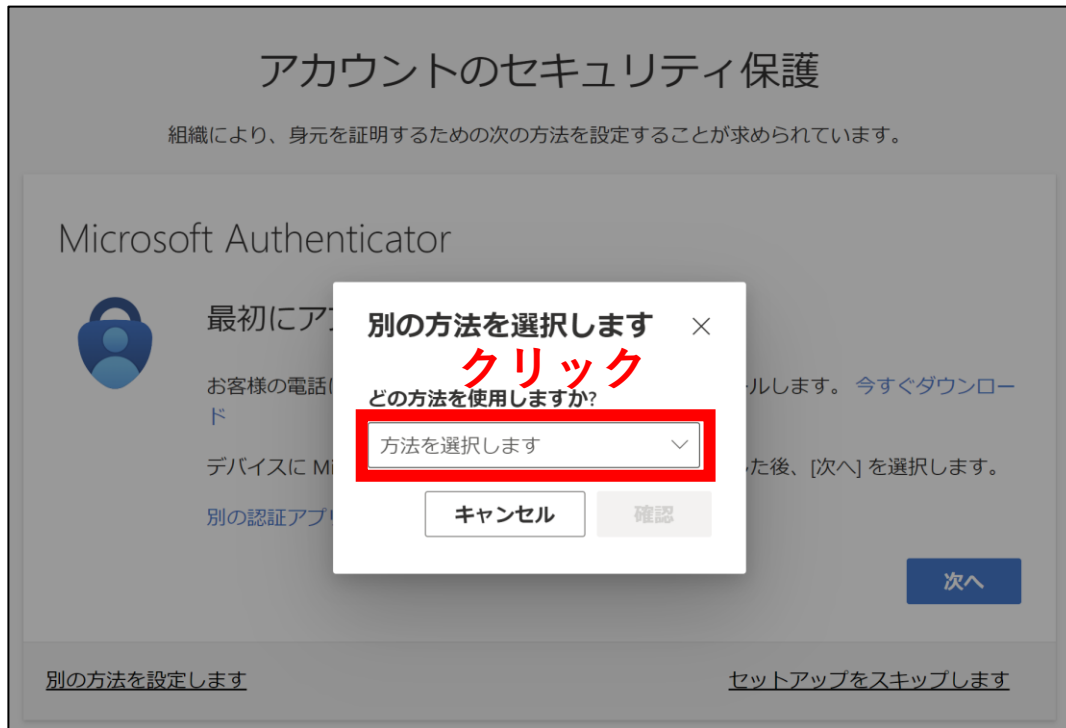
アカウントのセキュリティ保護

組織により、身元を証明するための次の方法を設定することが求められています。

Microsoft Authenticator

最初にア

お客様の電話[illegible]ルします。今すぐダウンロード

デバイスに Mi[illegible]た後、[次へ] を選択します。

別の認証アプ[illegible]

別の方法を選択します ×

クリック

どの方法を使用しますか?

方法を選択します

キャンセル 確認

次へ

別の方法を設定します

セットアップをスキップします